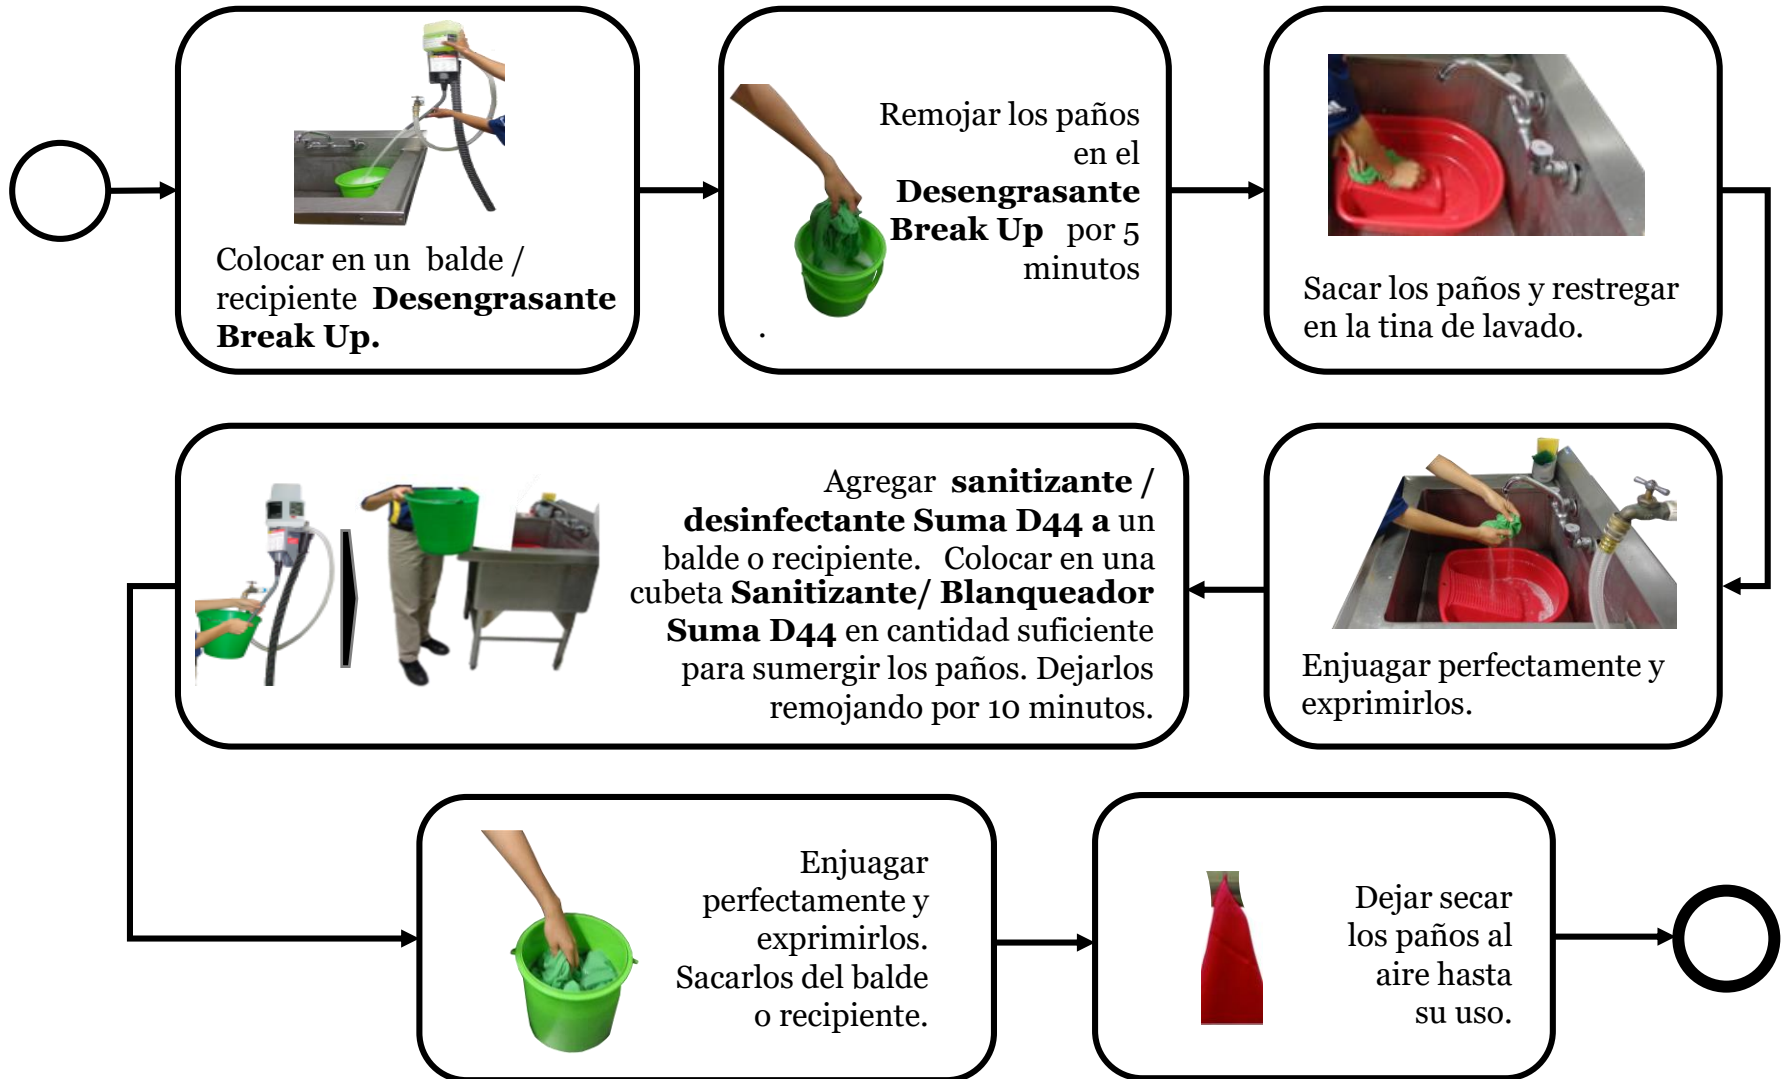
Colocar en un balde / recipiente **Desengrasante Break Up.**

Remojar los paños en el **Desengrasante Break Up** por 5 minutos

.

Sacar los paños y restregar en la tina de lavado.

Enjuagar perfectamente y exprimirlos.

Agregar **sanitizante / desinfectante Suma D44 a** un balde o recipiente. Colocar en una cubeta **Sanitizante/ Blanqueador Suma D44** en cantidad suficiente para sumergir los paños. Dejarlos remojando por 10 minutos.

Enjuagar perfectamente y exprimirlos. Sacarlos del balde o recipiente.

Dejar secar los paños al aire hasta su uso.